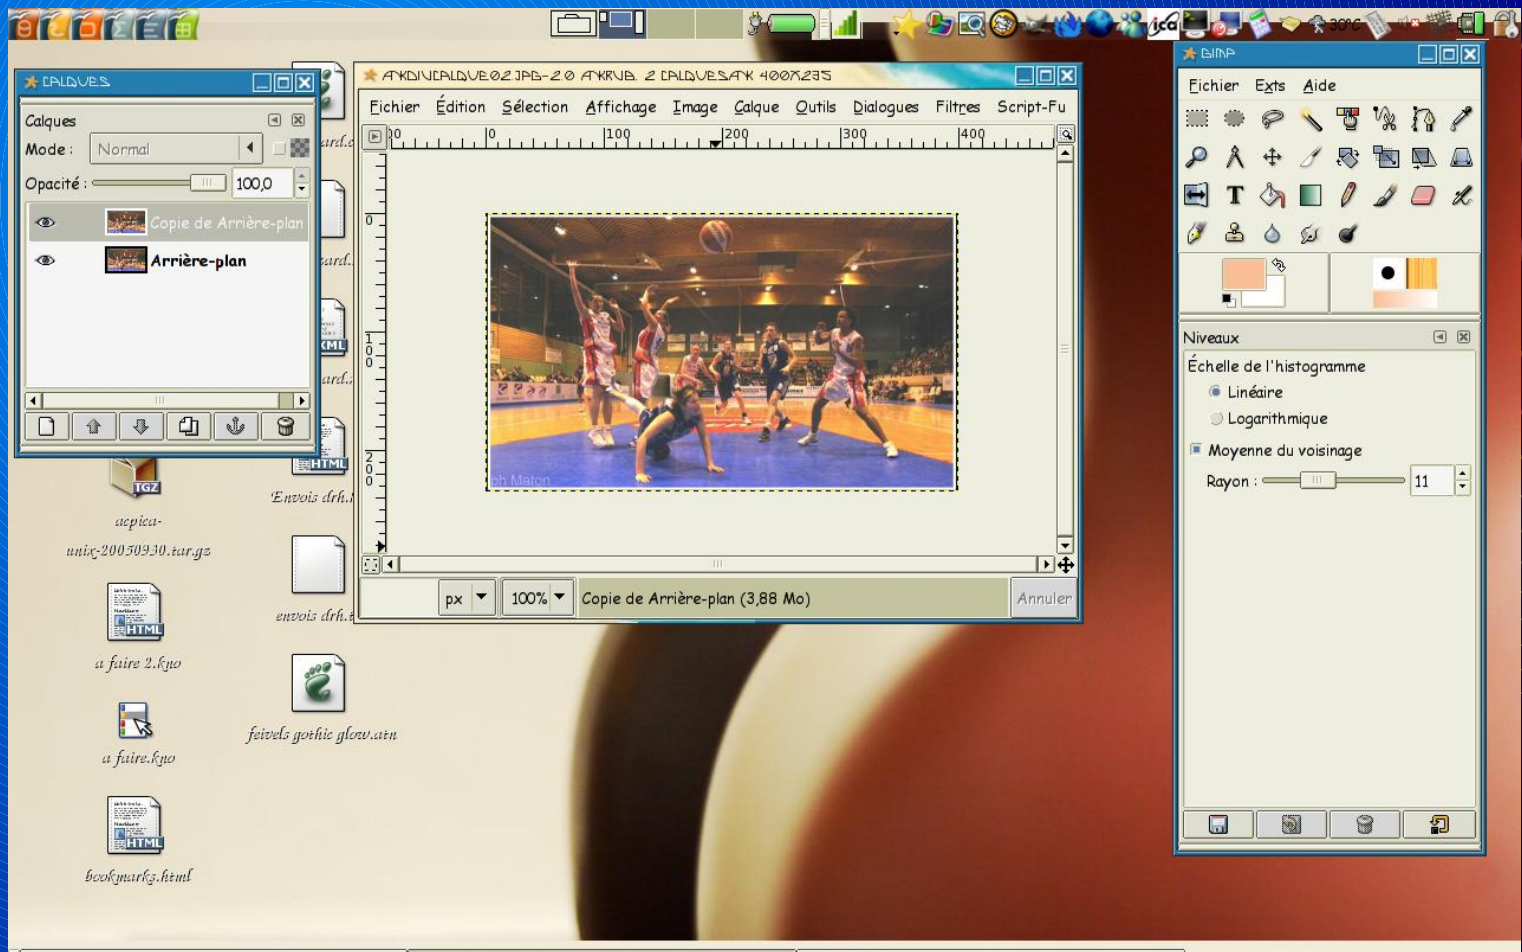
CALQUES
Calques
Mode : Normal
Opacité : 100,0
Copie de Arrière-plan
Arrière-plan

ARDIVCALQUE02.JPG-2.0 RVB, 2 CALQUES 400x235
Fichier Édition Sélection Affichage Image Calque Outils Dialogues Filtres Script-Fu
0 100 200 300 400
0
100
200
px 100% Copie de Arrière-plan (3,88 Mo) Annuler

GIMP
Fichier Exts Aide
T
Niveaux
Échelle de l'histogramme
Linéaire
Logarithmique
Moyenne du voisinage
Rayon : 11

TGZ
acpica-unix-20050930.tar.gz
HTML
a faire 2.kno
a faire.kno
HTML
bookmarks.html
ard.
ard.
XML
ard.
HTML
Envois drh.
envois drh.
feivels gothic glow.atn